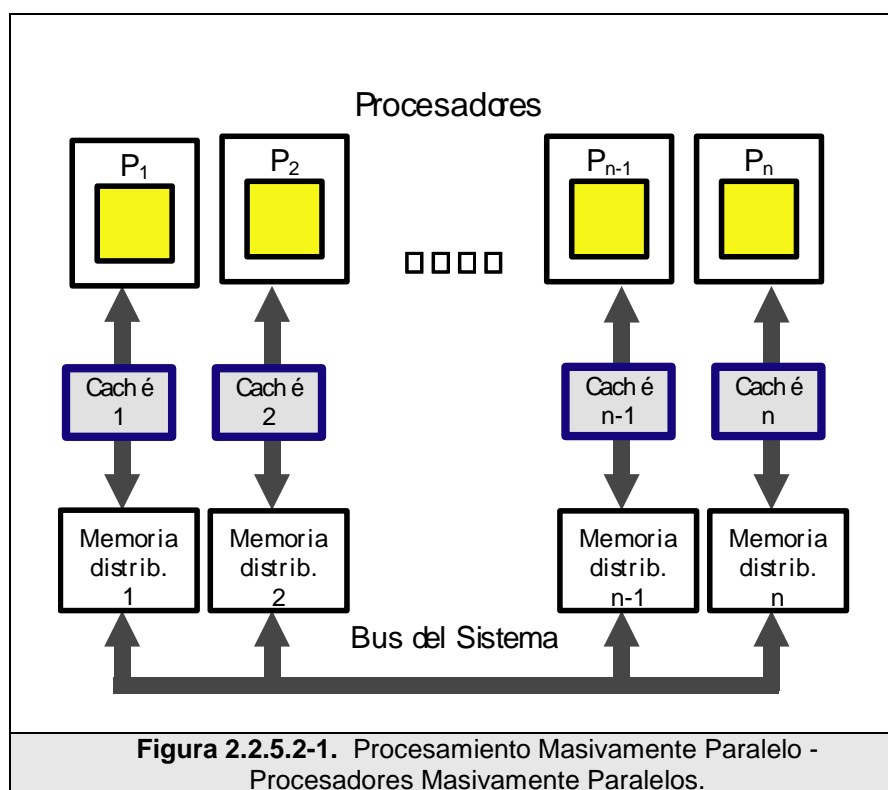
Procesadores

$P_1$

$P_2$

$P_{n-1}$

$P_n$

Caché 1

Caché 2

Caché n-1

Caché n

Memoria distrib. 1

Memoria distrib. 2

Memoria distrib. n-1

Memoria distrib. n

Bus del Sistema

**Figura 2.2.5.2-1.** Procesamiento Masivamente Paralelo - Procesadores Masivamente Paralelos.